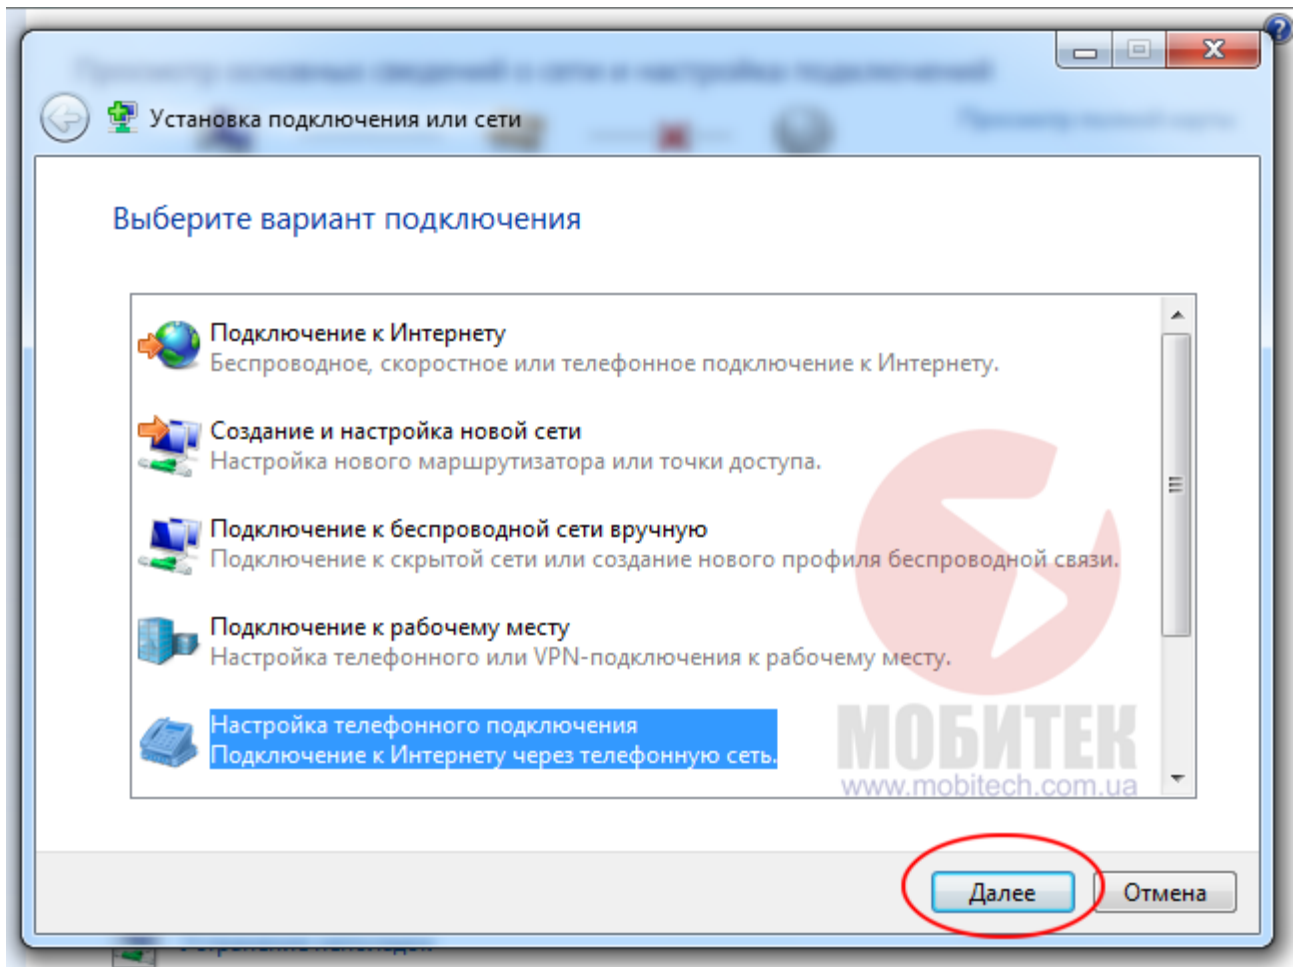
Установка подключения или сети

Выберите вариант подключения

Подключение к Интернету
Беспроводное, скоростное или телефонное подключение к Интернету.

Создание и настройка новой сети
Настройка нового маршрутизатора или точки доступа.

Подключение к беспроводной сети вручную
Подключение к скрытой сети или создание нового профиля беспроводной связи.

Подключение к рабочему месту
Настройка телефонного или VPN-подключения к рабочему месту.

Настройка телефонного подключения
Подключение к Интернету через телефонную сеть.

МОБИТЕК
www.mobitech.com.ua

Далее
Отмена